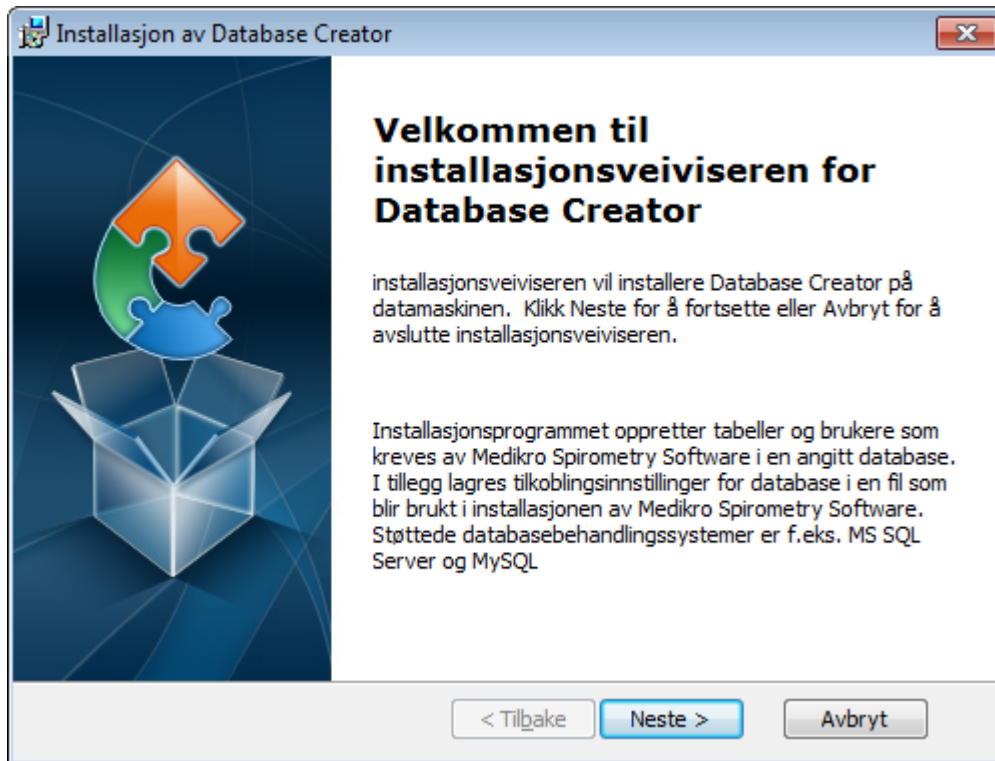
Installasjon av Database Creator

Velkommen til installasjonsveiviseren for Database Creator

installasjonsveiviseren vil installere Database Creator på datamaskinen. Klikk Neste for å fortsette eller Avbryt for å avslutte installasjonsveiviseren.

Installasjonsprogrammet oppretter tabeller og brukere som kreves av Medikro Spirometry Software i en angitt database. I tillegg lagres tilkoblingsinnstillinger for database i en fil som blir brukt i installasjonen av Medikro Spirometry Software. Støttede databasebehandlingssystemer er f.eks. MS SQL Server og MySQL

< Tilbake
Neste >
Avbryt